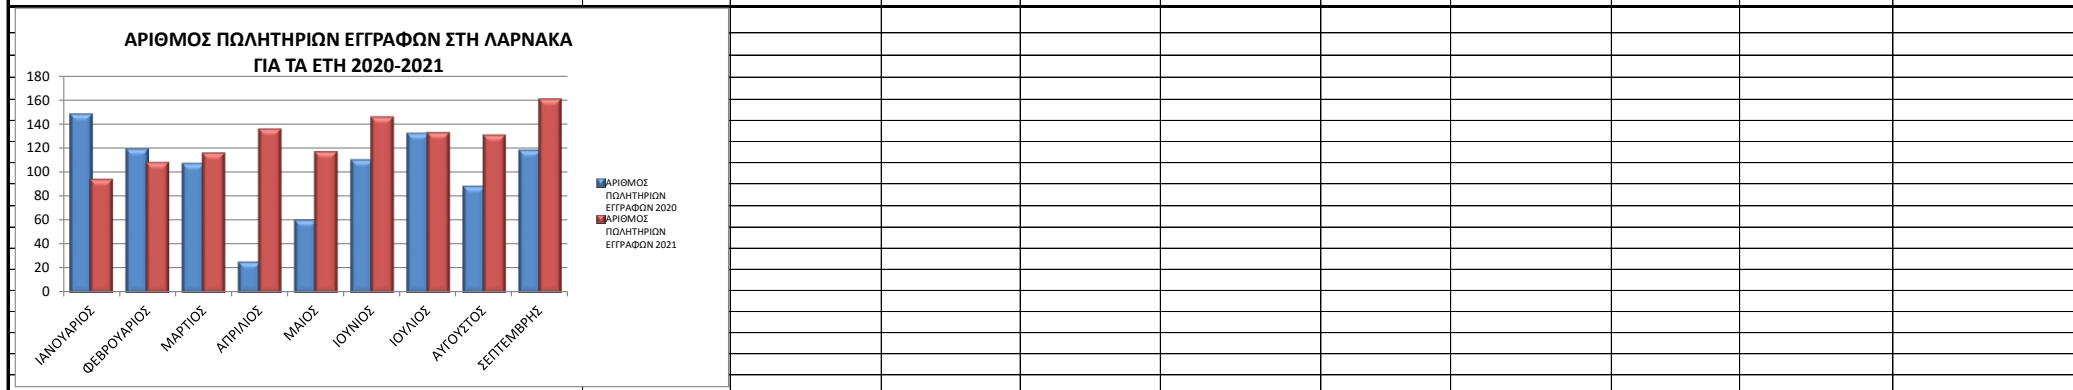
ΑΡΙΘΜΟΣ ΠΩΛΗΤΗΡΙΩΝ ΕΓΓΡΑΦΩΝ ΣΤΗ ΛΑΡΝΑΚΑ ΓΙΑ ΤΑ ΕΤΗ 2020-2021

180
160
140
120
100
80
60
40
20
0

ΙΑΝΟΥΑΡΙΟΣ
ΦΕΒΡΟΥΑΡΙΟΣ
ΜΑΡΤΙΟΣ
ΑΠΡΙΛΙΟΣ
ΜΑΙΟΣ
ΙΟΥΝΙΟΣ
ΙΟΥΛΙΟΣ
ΑΥΓΟΥΣΤΟΣ
ΣΕΠΤΕΜΒΡΗΣ

ΑΡΙΘΜΟΣ ΠΩΛΗΤΗΡΙΩΝ ΕΓΓΡΑΦΩΝ 2020
ΑΡΙΘΜΟΣ ΠΩΛΗΤΗΡΙΩΝ ΕΓΓΡΑΦΩΝ 2021